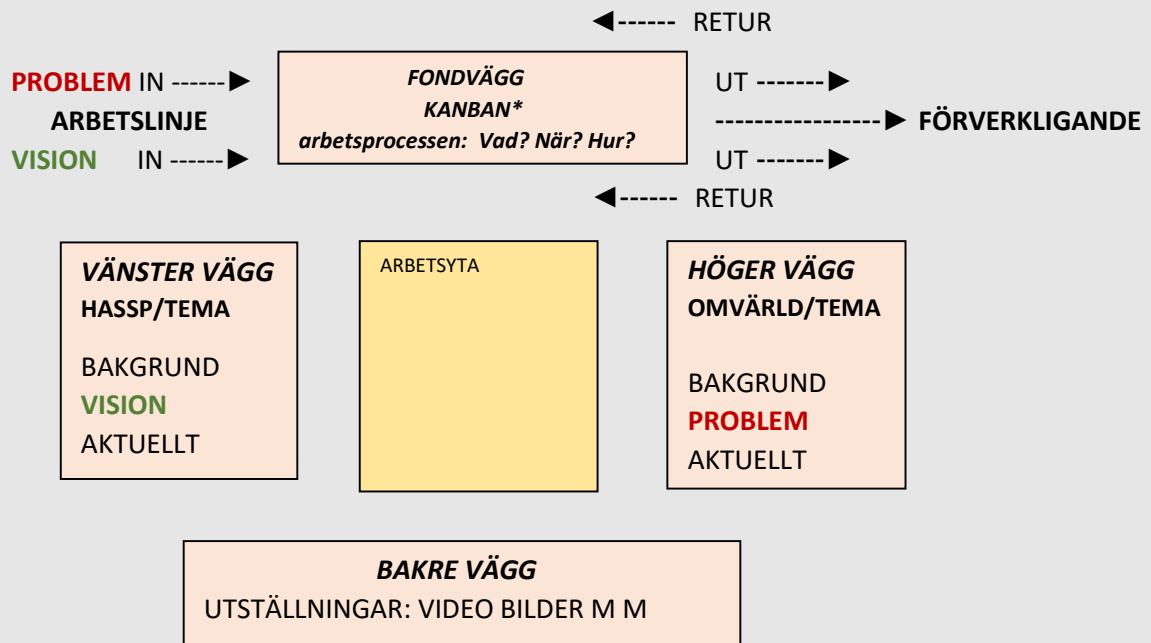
◀------ RETUR

PROBLEM IN ------▶
ARBETSLINJE
VISION IN ------▶

FONDVÄGG
KANBAN*
arbetsprocessen: Vad? När? Hur?

UT -------▶
----------------▶ FÖRVERKLIGANDE
UT -------▶

◀------ RETUR

VÄNSTER VÄGG
HASSP/TEMA

BAKGRUND
VISION
AKTUELLT

ARBETSYTA

HÖGER VÄGG
OMVÄRLD/TEMA

BAKGRUND
PROBLEM
AKTUELLT

BAKRE VÄGG
UTSTÄLLNINGAR: VIDEO BILDER M M